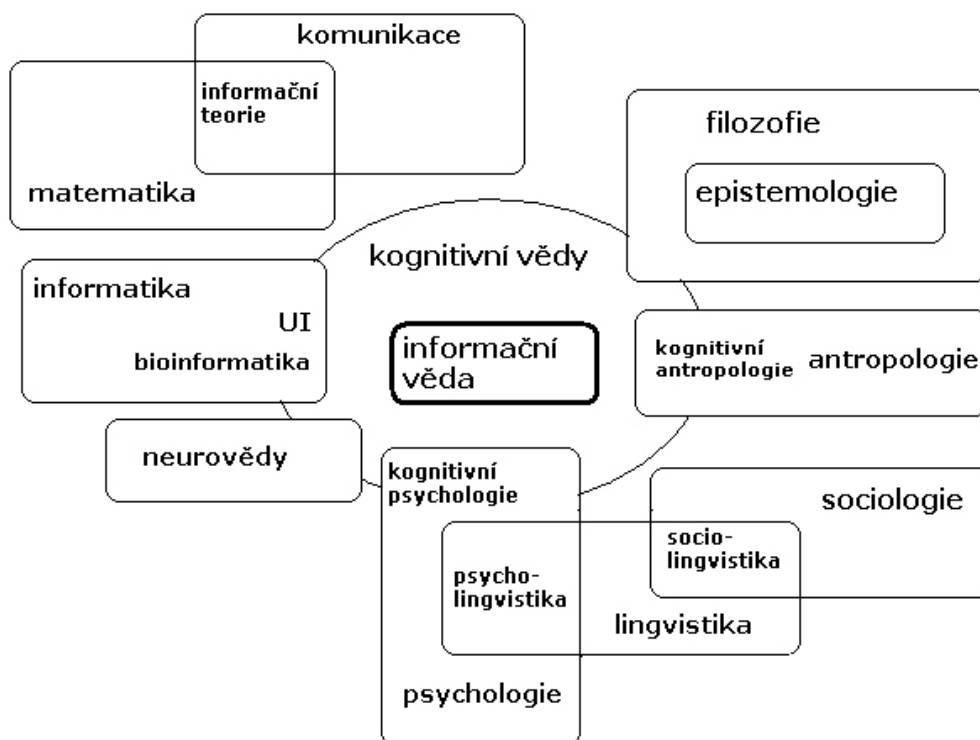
komunikace

informační teorie

matematika

filozofie

epistemologie

kognitivní vědy

informatika

UI

bioinformatika

informační věda

kognitivní antropologie

antropologie

neurovědy

kognitivní psychologie

sociologie

socio-lingvistika

psycho-lingvistika

lingvistika

psychologie